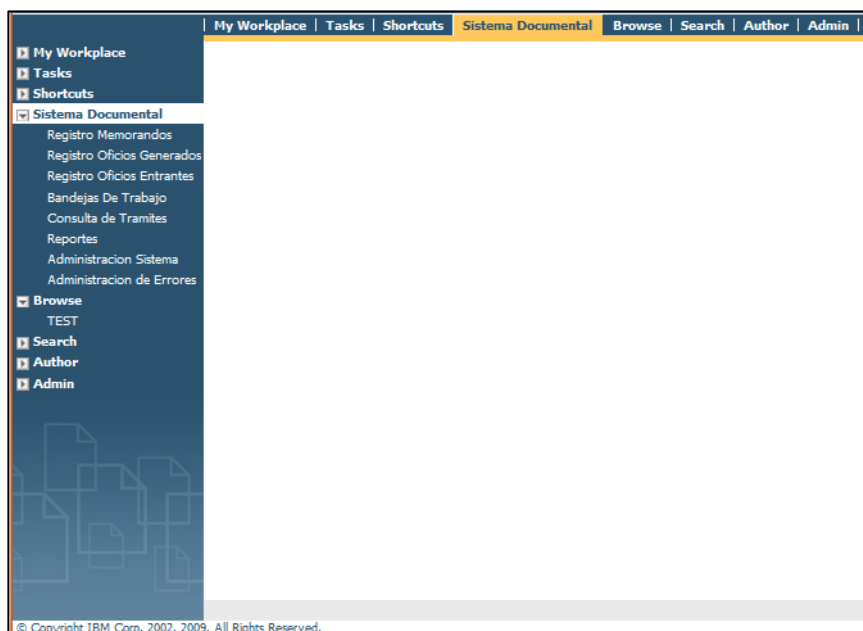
| My Workplace | Tasks | Shortcuts | Sistema Documental | Browse | Search | Author | Admin |

My Workplace
Tasks
Shortcuts
Sistema Documental
Registro Memorandos
Registro Oficios Generados
Registro Oficios Entrantes
Bandejas De Trabajo
Consulta de Tramites
Reportes
Administracion Sistema
Administracion de Errores
Browse
TEST
Search
Author
Admin

© Copyright IBM Corp. 2002, 2009. All Rights Reserved.